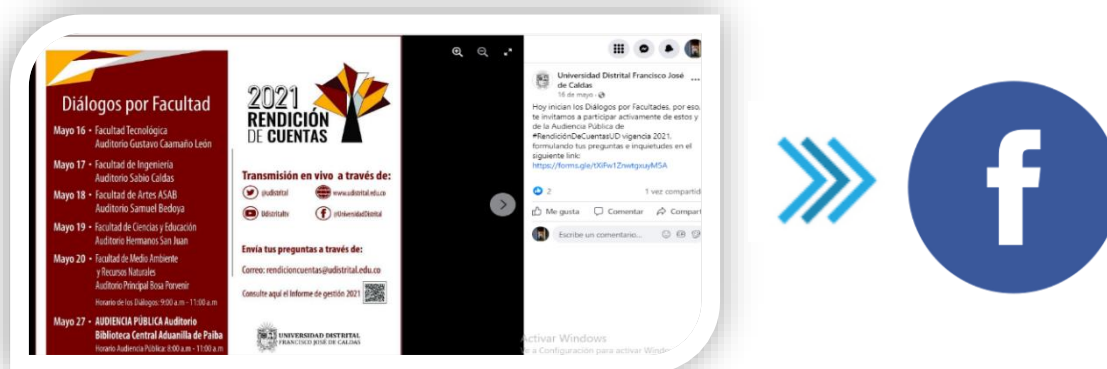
Diálogos por Facultad

Mayo 16 • Facultad Tecnológica Auditorio Gustavo Caamaño León

Mayo 17 • Facultad de Ingeniería Auditorio Sabio Caldas

Mayo 18 • Facultad de Artes ASAB Auditorio Samuel Bedoya

Mayo 19 • Facultad de Ciencias y Educación Auditorio Hermanos San Juan

Mayo 20 • Facultad de Medio Ambiente y Recursos Naturales Auditorio Principal Bosa Porvenir

Horario de los Diálogos: 9:00 a.m - 11:00 a.m

Mayo 27 • AUDIENCIA PÚBLICA Auditorio Biblioteca Central Aduanilla de Paiba

Horario Audiencia Pública: 8:00 a.m - 11:00 a.m

2021 RENDICIÓN DE CUENTAS

Transmisión en vivo a través de:

@udistrital www.udistrital.edu.co

Udistritaltv /UniversidadDistrital

Envía tus preguntas a través de:

Correo: rendicioncuentas@udistrital.edu.co

Consulte aquí el Informe de gestión 2021

UNIVERSIDAD DISTRITAL FRANCISCO JOSÉ DE CALDAS

Universidad Distrital Francisco José de Caldas ...
16 de mayo ·

Hoy inician los Diálogos por Facultades, por eso, te invitamos a participar activamente de estos y de la Audiencia Pública de #RendiciónDeCuentasUD vigencia 2021, formulando tus preguntas e inquietudes en el siguiente link:
https://forms.gle/tXiFw1ZnwtgxuyMSA

2 1 vez compartid

Me gusta Comentar Compart

Escribe un comentario...

Activar Windows
e a Configuración para activar Windo